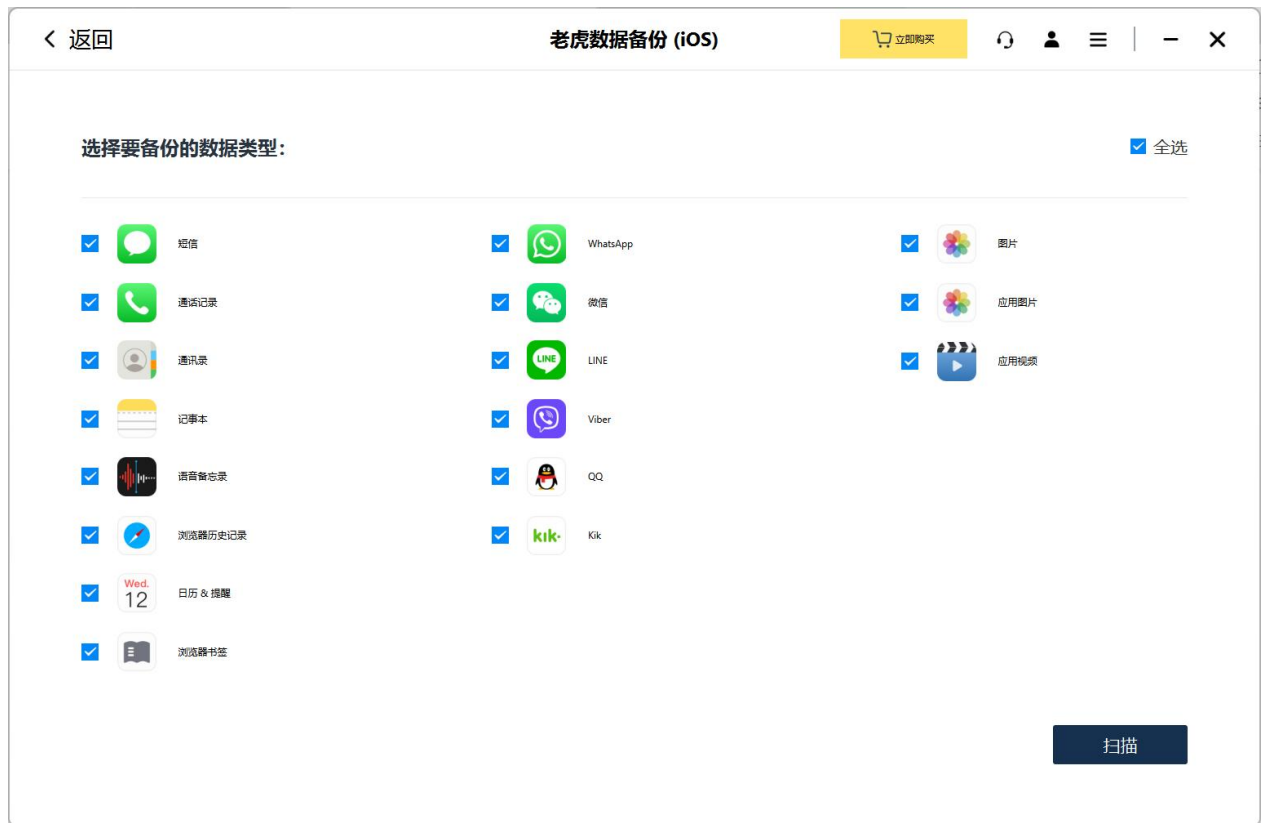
< 返回

老虎数据备份 (iOS)

立即购买

选择要备份的数据类型:

全选

短信

通话记录

通讯录

记事本

语音备忘录

浏览器历史记录

Wed.
12

日历 & 提醒

浏览器书签

WhatsApp

微信

LINE

LINE

Viber

QQ

kik·

Kik

图片

应用图片

应用视频

扫描